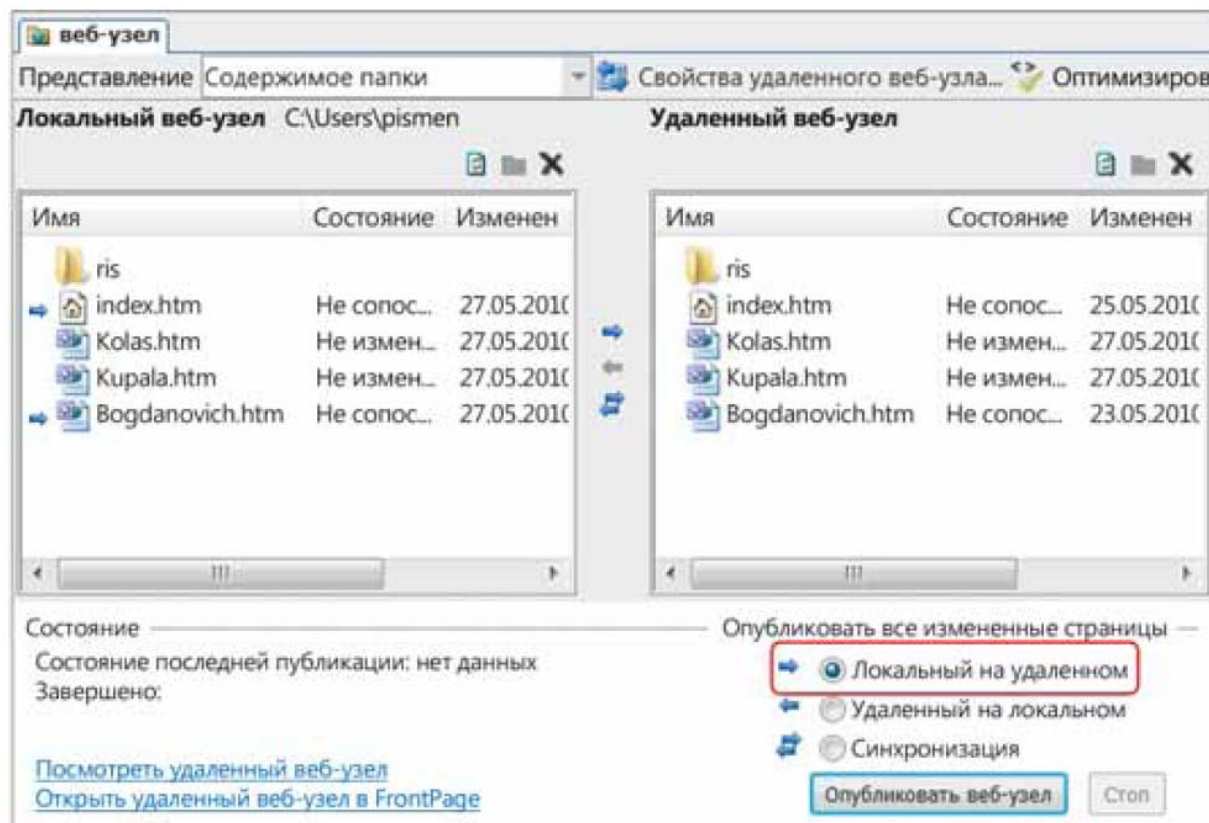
веб-узел

Представление Содержимое папки Свойства удаленного веб-узла... Оптимизиров

Локальный веб-узел C:\Users\pismen

| Имя | Состояние | Изменен |
|---|---|---|
| ris | | |
| index.htm | Не сопос... | 27.05.201( |
| Kolas.htm | Не измен... | 27.05.201( |
| Kupala.htm | Не измен... | 27.05.201( |
| Bogdanovich.htm | Не сопос... | 27.05.201( |

Удаленный веб-узел

| Имя | Состояние | Изменен |
|---|---|---|
| ris | | |
| index.htm | Не сопос... | 25.05.201( |
| Kolas.htm | Не измен... | 27.05.201( |
| Kupala.htm | Не измен... | 27.05.201( |
| Bogdanovich.htm | Не сопос... | 23.05.201( |

Состояние

Состояние последней публикации: нет данных
Завершено:

Посмотреть удаленный веб-узел
Открыть удаленный веб-узел в FrontPage

Опубликовать все измененные страницы

Локальный на удаленном
Удаленный на локальном
Синхронизация

Опубликовать веб-узел Стоп